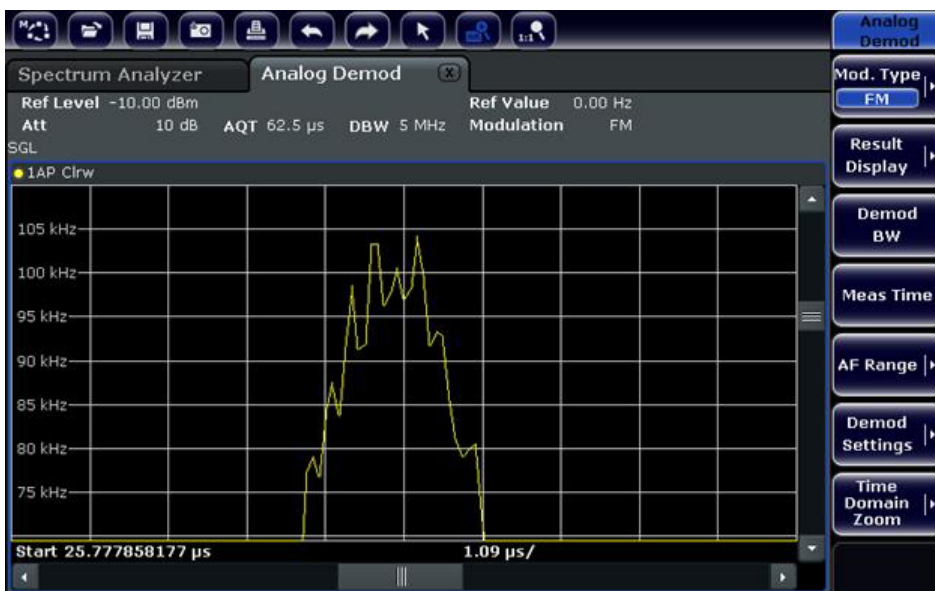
Spectrum Analyzer
Analog Demod

Ref Level -10.00 dBm
Att 10 dB AQT 62.5 µs DBW 5 MHz
Ref Value 0.00 Hz
Modulation FM
SGL
1AP Clrw

105 kHz
100 kHz
95 kHz
90 kHz
85 kHz
80 kHz
75 kHz

Start 25.777858177 µs
1.09 µs/

Analog Demod
Mod. Type
FM
Result Display
Demod BW
Meas Time
AF Range
Demod Settings
Time Domain Zoom